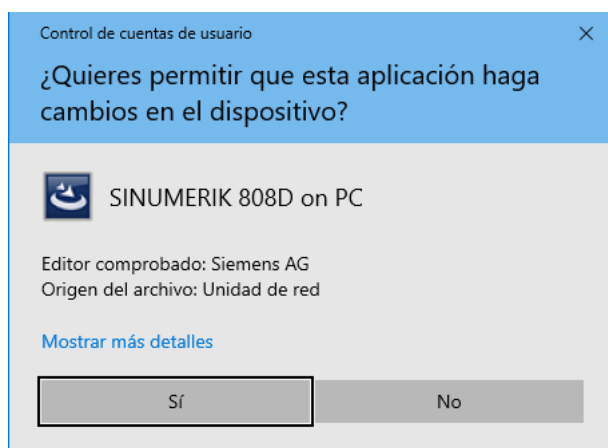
Control de cuentas de usuario

×

¿Quieres permitir que esta aplicación haga cambios en el dispositivo?

SINUMERIK 808D on PC

Editor comprobado: Siemens AG
Origen del archivo: Unidad de red

Mostrar más detalles

Sí

No